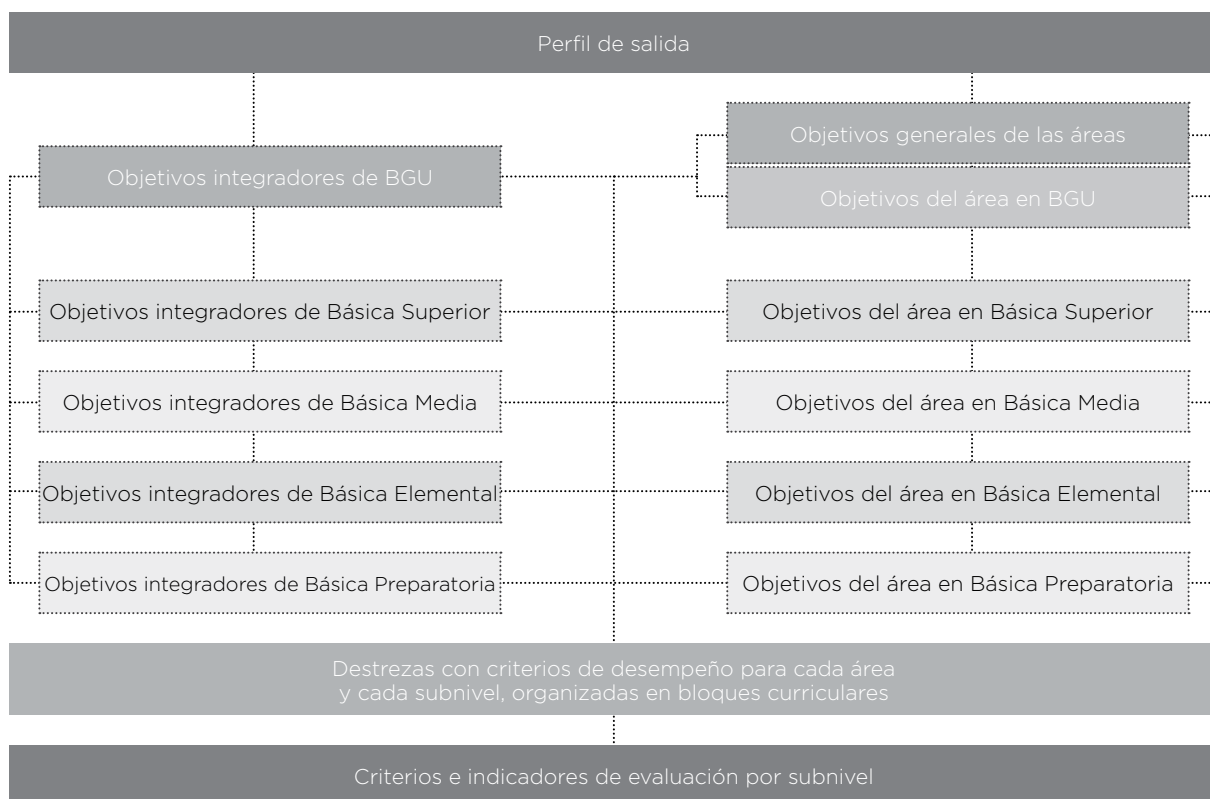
Perfil de salida

Objetivos integradores de BGU

Objetivos generales de las áreas

Objetivos del área en BGU

Objetivos integradores de Básica Superior

Objetivos del área en Básica Superior

Objetivos integradores de Básica Media

Objetivos del área en Básica Media

Objetivos integradores de Básica Elemental

Objetivos del área en Básica Elemental

Objetivos integradores de Básica Preparatoria

Objetivos del área en Básica Preparatoria

Destrezas con criterios de desempeño para cada área y cada subnivel, organizadas en bloques curriculares

Criterios e indicadores de evaluación por subnivel